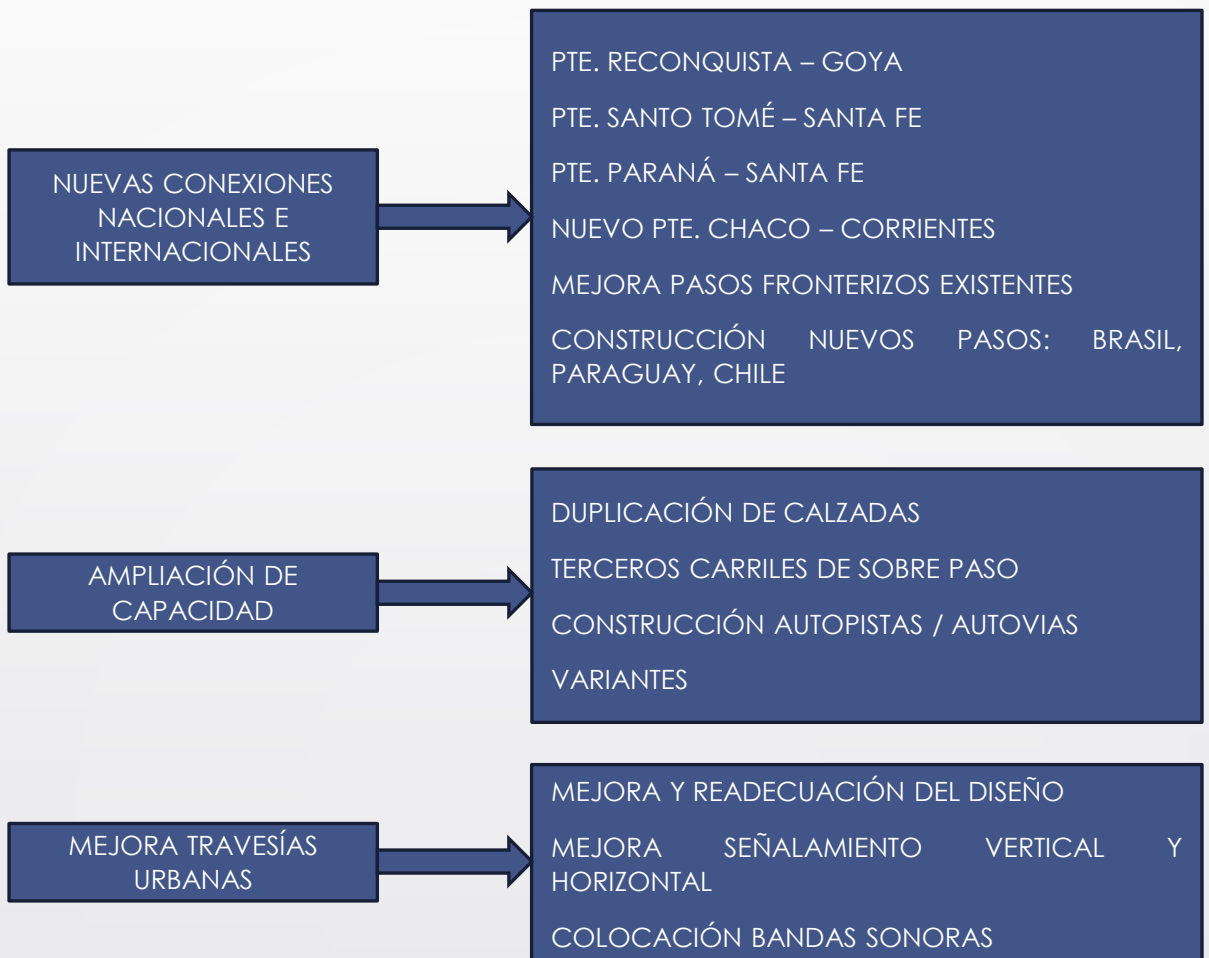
NUEVAS CONEXIONES NACIONALES E INTERNACIONALES

PTE. RECONQUISTA – GOYA

PTE. SANTO TOMÉ – SANTA FE

PTE. PARANÁ – SANTA FE

NUEVO PTE. CHACO – CORRIENTES

MEJORA PASOS FRONTERIZOS EXISTENTES

CONSTRUCCIÓN NUEVOS PASOS: BRASIL, PARAGUAY, CHILE

AMPLIACIÓN DE CAPACIDAD

DUPLICACIÓN DE CALZADAS

TERCEROS CARRILES DE SOBRE PASO

CONSTRUCCIÓN AUTOPISTAS / AUTOVIAS

VARIANTES

MEJORA TRAVESÍAS URBANAS

MEJORA Y READECUACIÓN DEL DISEÑO

MEJORA SEÑALAMIENTO VERTICAL Y HORIZONTAL

COLOCACIÓN BANDAS SONORAS